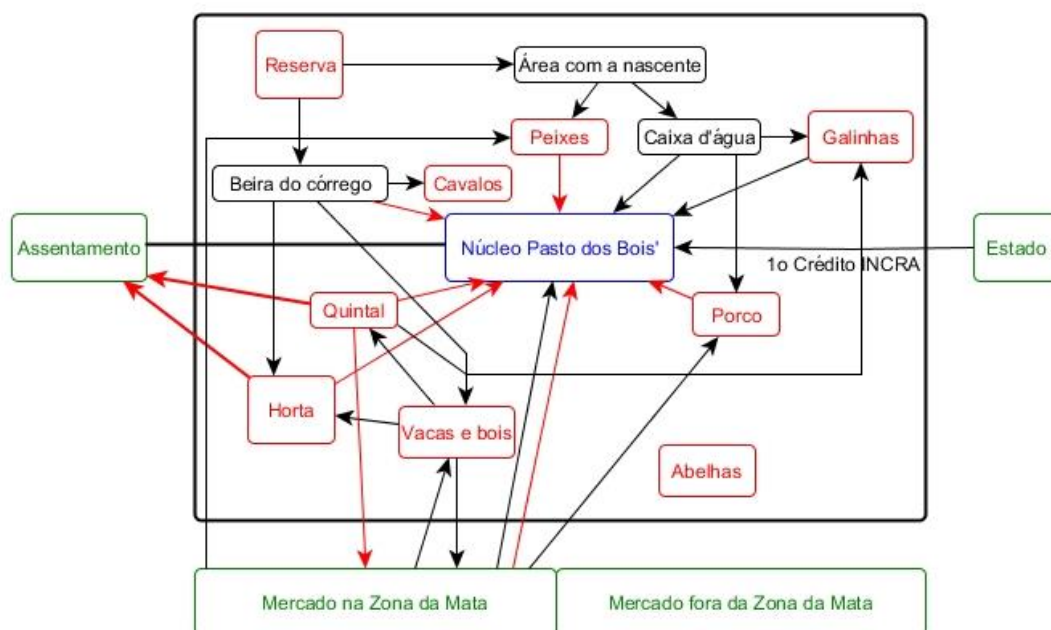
Reserva

Área com a nascente

Peixes

Caixa d'água

Galinhas

Beira do córrego

Cavalos

Assentamento

Núcleo Pasto dos Bois'

Estado

1o Crédito INCRA

Quintal

Porco

Horta

Vacas e bois

Abelhas

Mercado na Zona da Mata

Mercado fora da Zona da Mata